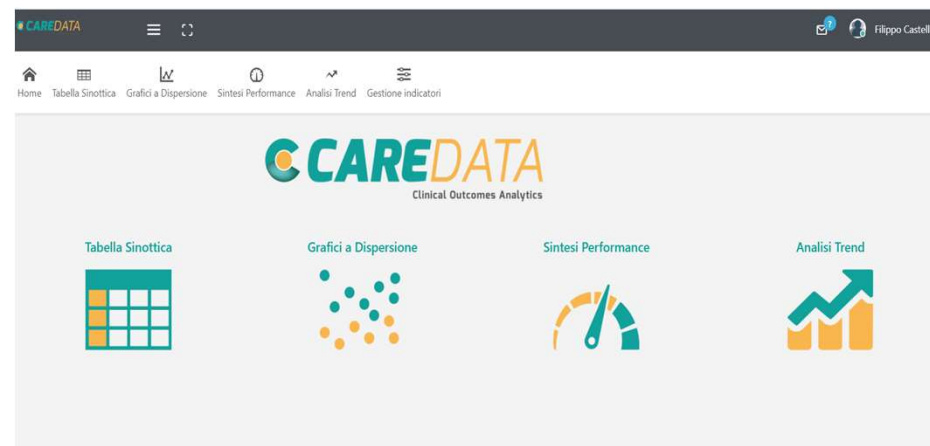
CAREDATA

7 Filippo Castell

Home Tabella Sinottica Grafici a Dispersione Sintesi Performance Analisi Trend Gestione indicatori

CAREDATA
Clinical Outcomes Analytics

Tabella Sinottica

Grafici a Dispersione

Sintesi Performance

Analisi Trend